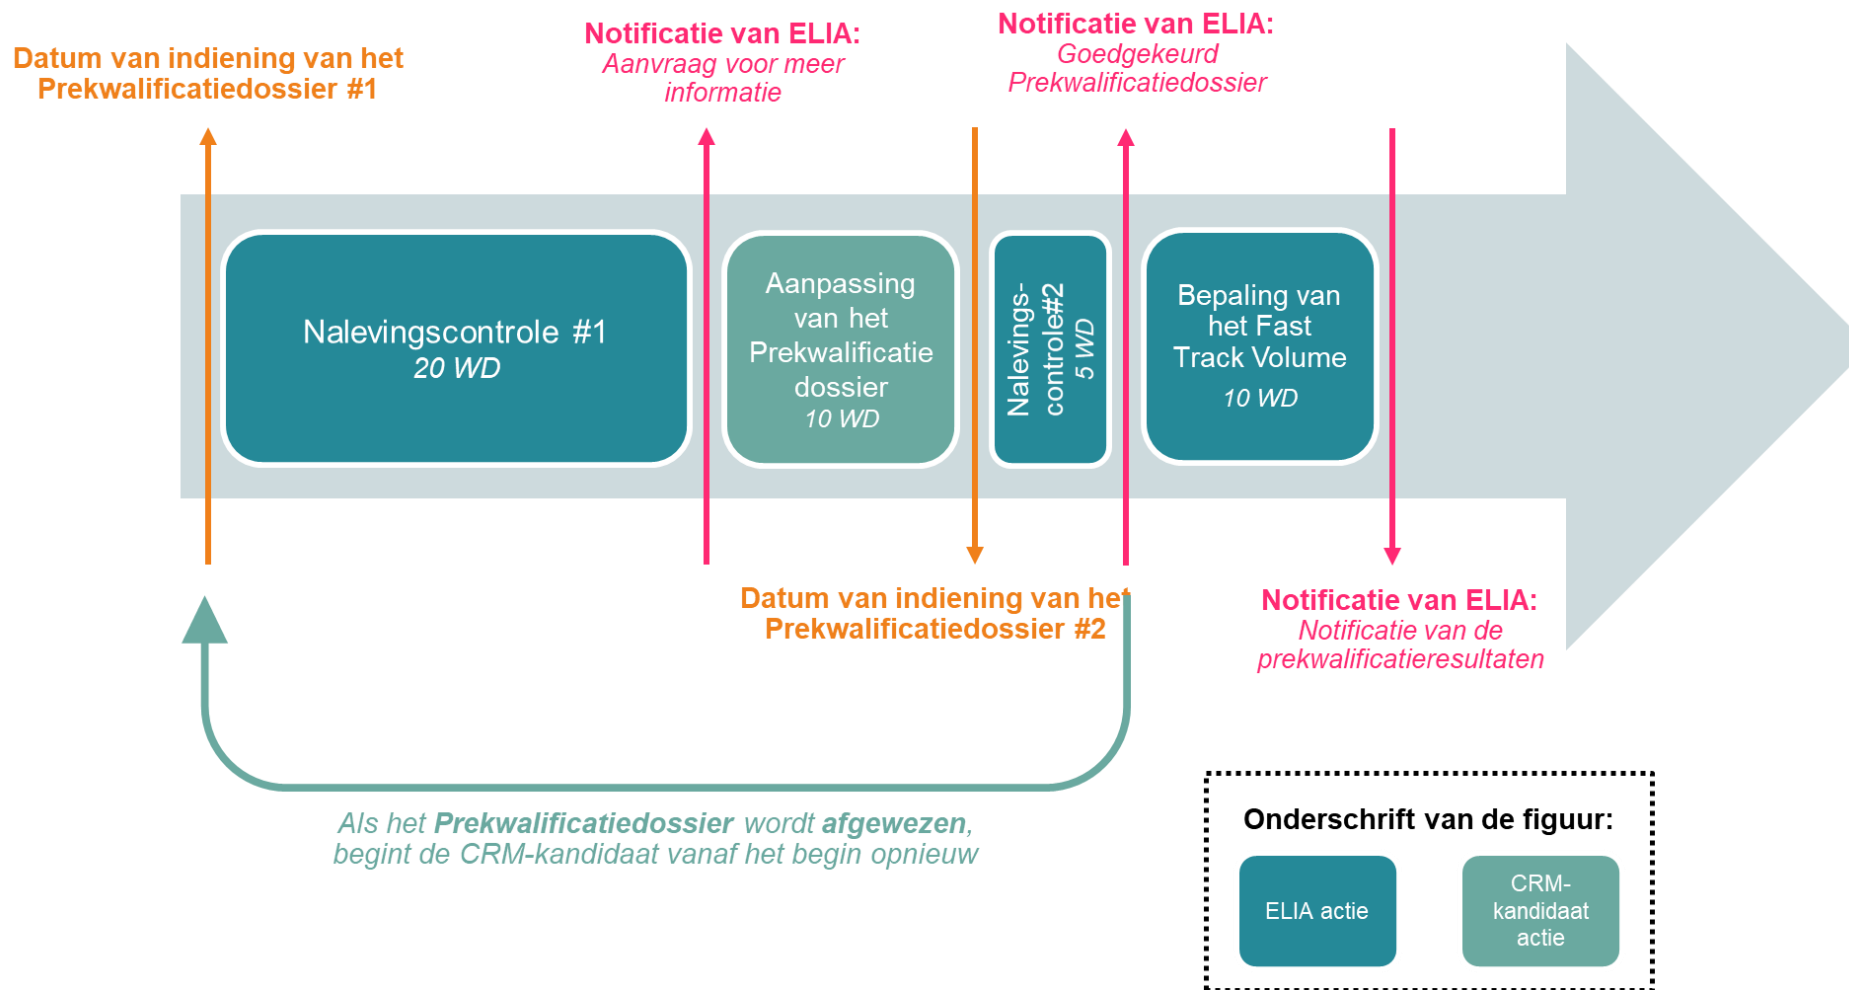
Datum van indiening van het Prekwalificatiedossier #1

Notificatie van ELIA:
Aanvraag voor meer informatie

Notificatie van ELIA:
Goedgekeurd Prekwalificatiedossier

Nalevingscontrole #1
20 WD

Aanpassing van het Prekwalificatie dossier
10 WD

Nalevings-controle#2
5 WD

Bepaling van het Fast Track Volume
10 WD

Datum van indiening van het Prekwalificatiedossier #2

Notificatie van ELIA:
Notificatie van de prekwalificatieresultaten

Als het Prekwalificatiedossier wordt afgewezen, begint de CRM-kandidaat vanaf het begin opnieuw

Onderschrift van de figuur:

ELIA actie

CRM-kandidaat actie